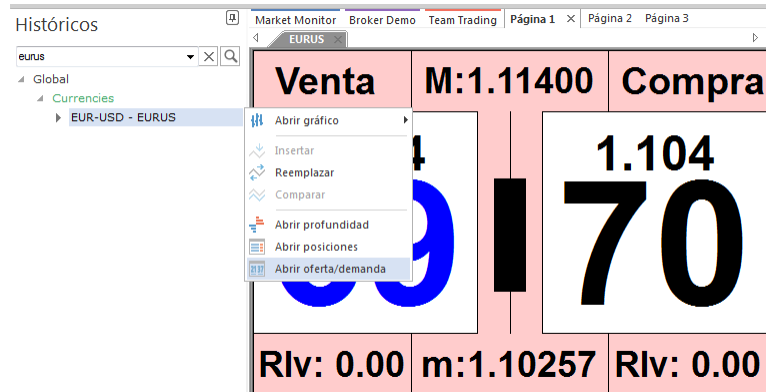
Históricos

eurus

Global
Currencies
EUR-USD - EURUS

Market Monitor | Broker Demo | Team Trading | Página 1 × | Página 2 | Página 3

EURUS ×

Venta | M:1.11400 | Compra

4 | 1.104

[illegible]9 | 70

Rlv: 0.00 | m:1.10257 | Rlv: 0.00

Abrir gráfico
Insertar
Reemplazar
Comparar
Abrir profundidad
Abrir posiciones
Abrir oferta/demanda